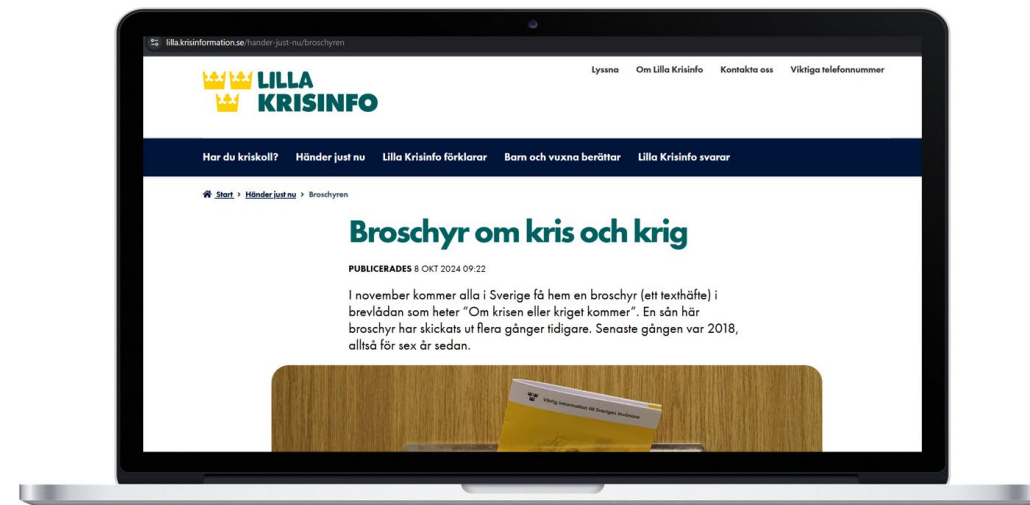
lilla.krisinformation.se/hander-just-nu/broschyren

LILLA KRISINFO

Lyssna Om Lilla Krisinfo Kontakta oss Viktiga telefonnummer

Har du kriskoll? Händer just nu Lilla Krisinfo förklarar Barn och vuxna berättar Lilla Krisinfo svarar

Start > Händer just nu > Broschyren

Broschyr om kris och krig

PUBLICERADES 8 OKT 2024 09:22

I november kommer alla i Sverige få hem en broschyr (ett texthäfte) i brevlådan som heter "Om krisen eller kriget kommer". En sån här broschyr har skickats ut flera gånger tidigare. Senaste gången var 2018, alltså för sex år sedan.

Viktig information till Sveriges invånare